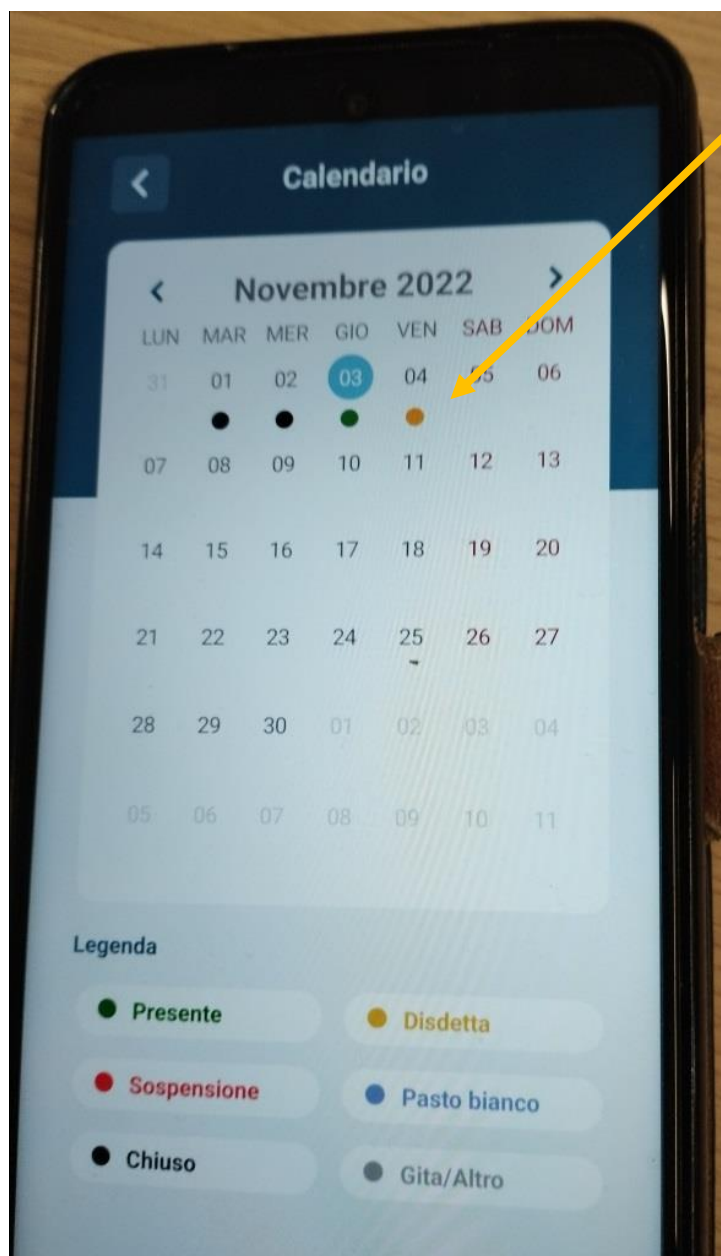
Calendario

Novembre 2022

| LUN | MAR | MER | GIO | VEN | SAB | DOM |
|---|---|---|---|---|---|---|
| 31 | 01 | 02 | 03 | 04 | 05 | 06 |
| 07 | 08 | 09 | 10 | 11 | 12 | 13 |
| 14 | 15 | 16 | 17 | 18 | 19 | 20 |
| 21 | 22 | 23 | 24 | 25 | 26 | 27 |
| 28 | 29 | 30 | 01 | 02 | 03 | 04 |
| 05 | 06 | 07 | 08 | 09 | 10 | 11 |

Legenda

Presente

Disdetta

Sospensione

Pasto bianco

Chiuso

Gita/Altro